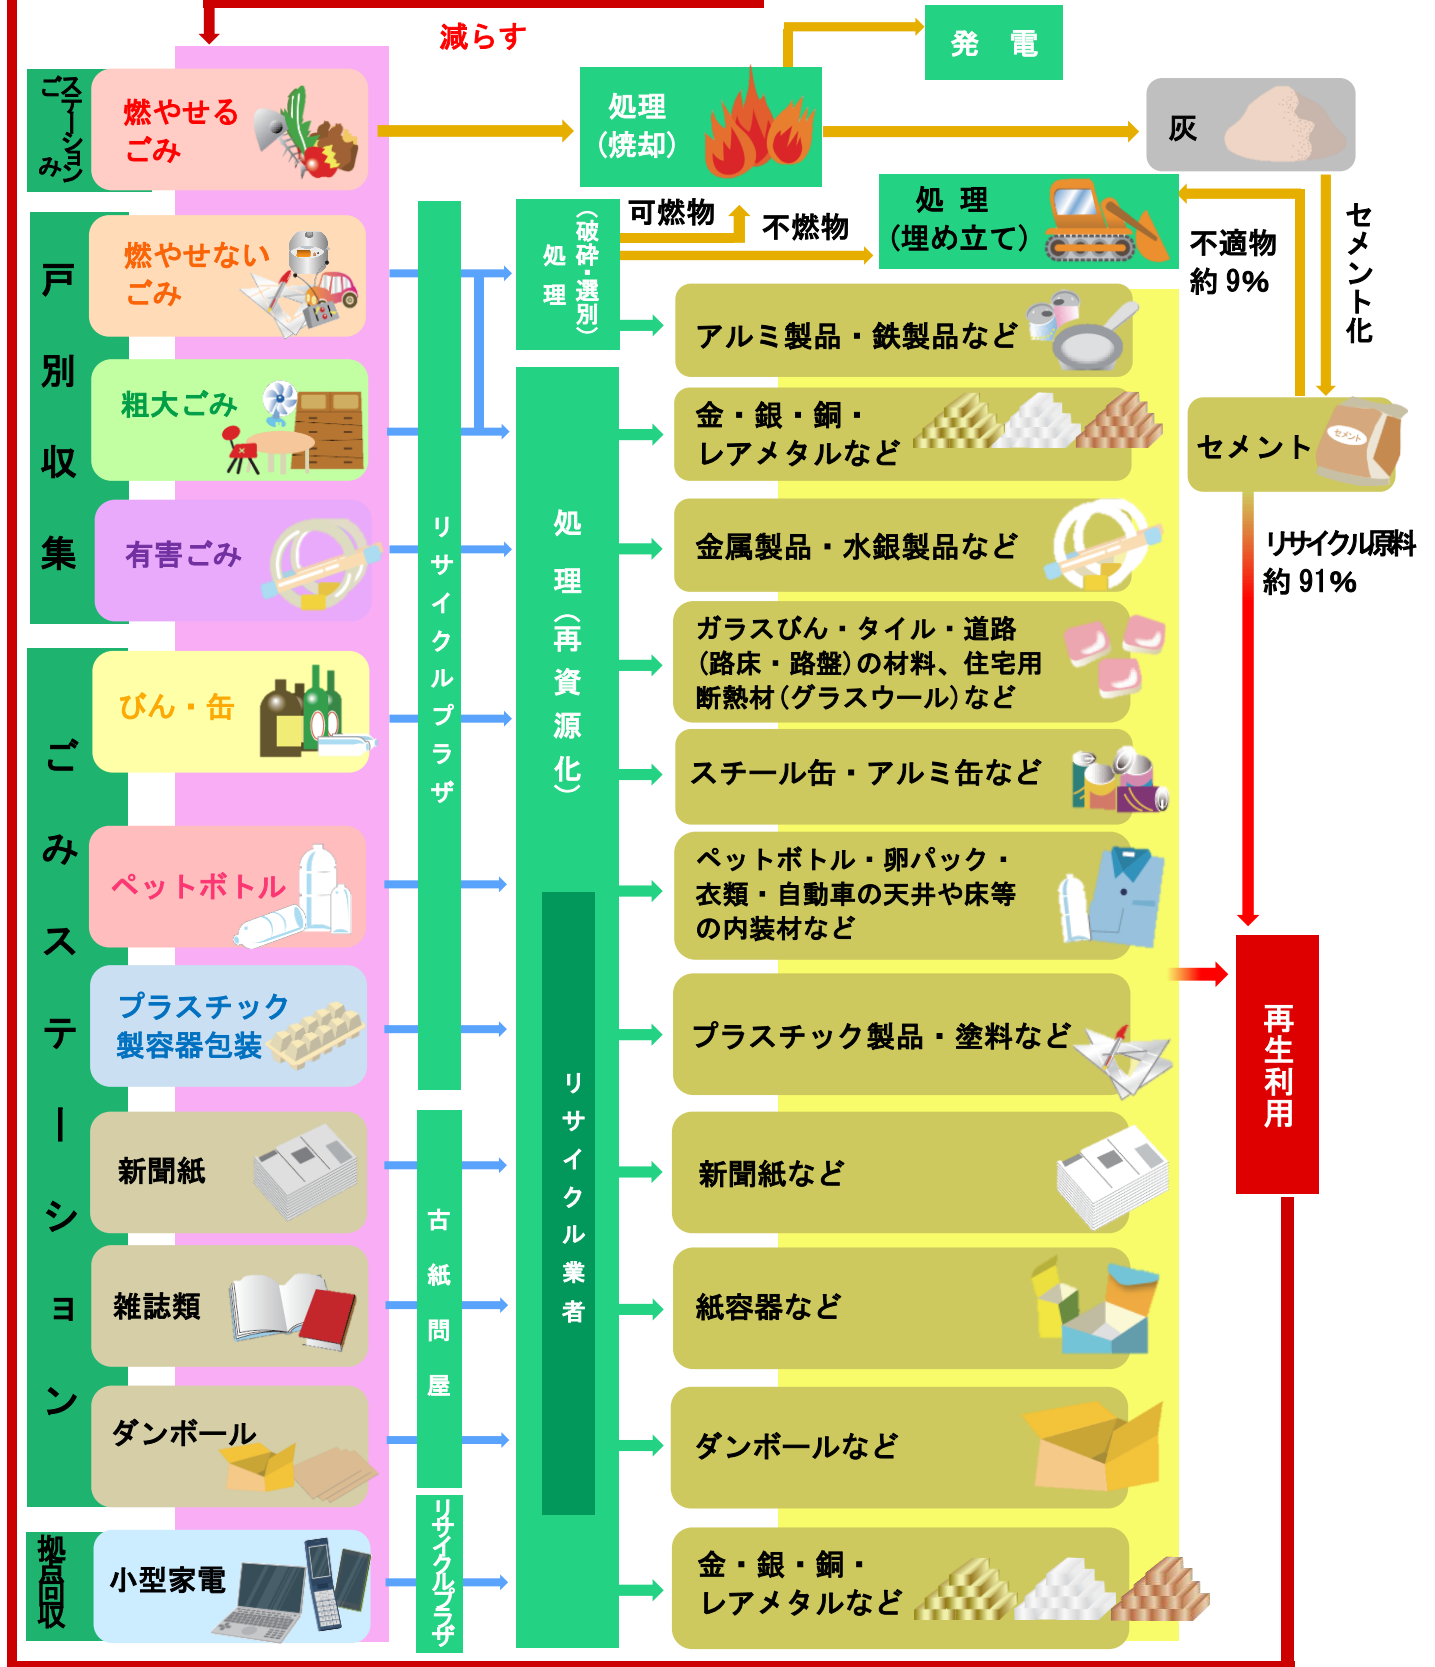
減らす

発　電

ごみステーション

燃やせるごみ

処理（焼却）

灰

セメント化

戸別収集

燃やせないごみ

可燃物

不燃物

処　理（埋め立て）

不適物 約 9%

処理（破砕・選別）

アルミ製品・鉄製品など

粗大ごみ

金・銀・銅・レアメタルなど

セメント

有害ごみ

リサイクルプラザ

処理（再資源化）

金属製品・水銀製品など

リサイクル原料 約 91%

ごみステーション

びん・缶

ガラスびん・タイル・道路（路床・路盤）の材料、住宅用断熱材（グラスウール）など

スチール缶・アルミ缶など

ペットボトル

ペットボトル・卵パック・衣類・自動車の天井や床等の内装材など

プラスチック製容器包装

プラスチック製品・塗料など

再生利用

リサイクル業者

新聞紙

古紙問屋

新聞紙など

雑誌類

紙容器など

ダンボール

ダンボールなど

拠点回収

小型家電

リサイクルプラザ

金・銀・銅・レアメタルなど